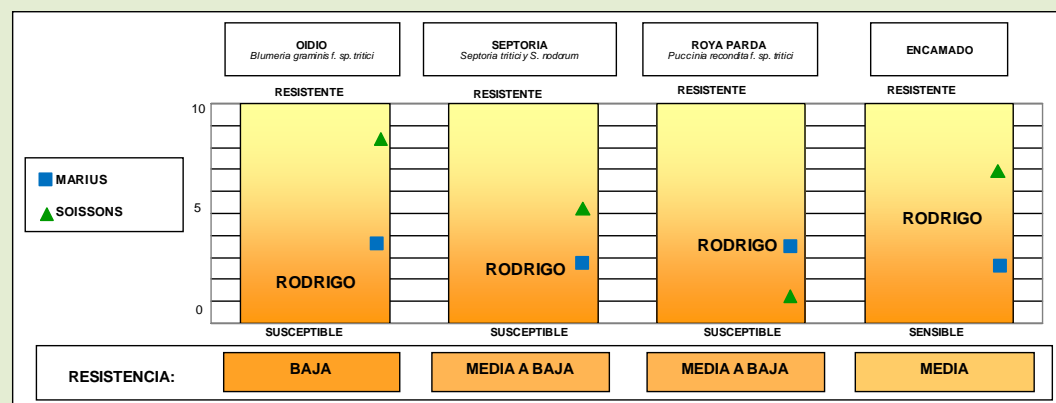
OIDIO
Blumeria graminis f. sp. tritici

SEPTORIA
Septoria tritici y S. nodorum

ROYA PARDA
Puccinia reconditaf. sp. tritici

ENCAMADO

RESISTENTE RESISTENTE RESISTENTE RESISTENTE

10

5

0

MARIUS

SOISSONS

RODRIGO RODRIGO RODRIGO RODRIGO

SUSCEPTIBLE SUSCEPTIBLE SUSCEPTIBLE SENSIBLE

RESISTENCIA: BAJA MEDIA A BAJA MEDIA A BAJA MEDIA